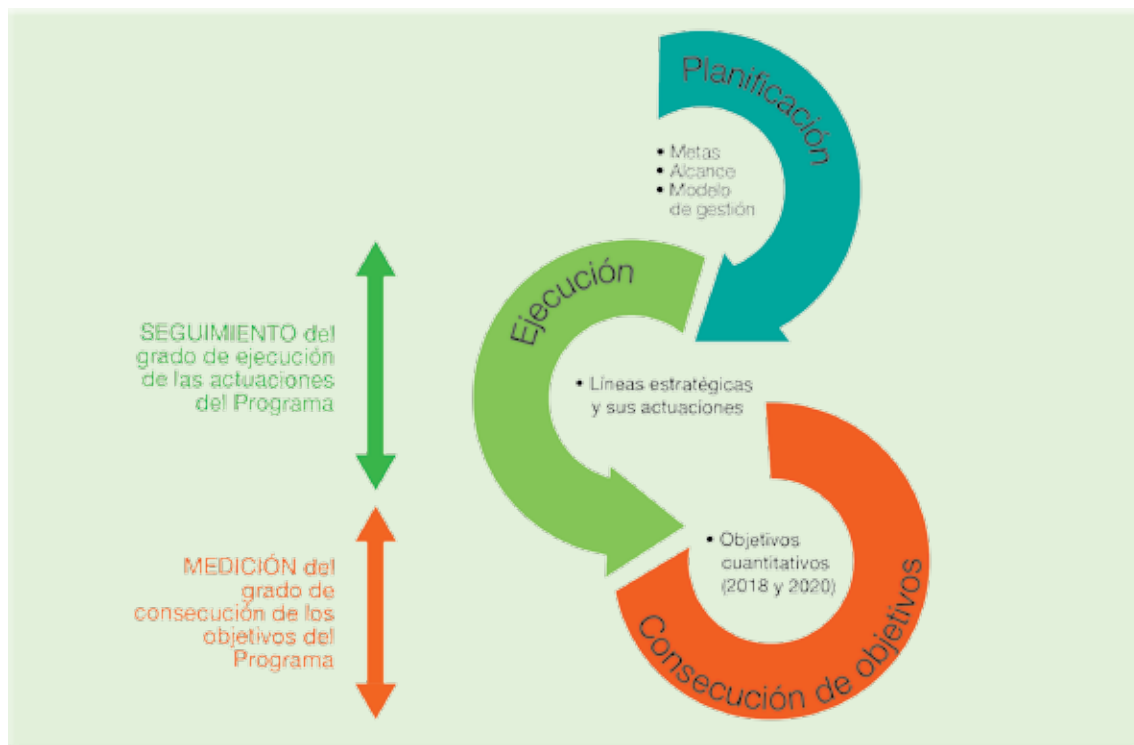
Planificación

• Metas
• Alcance
• Modelo de gestión

Ejecución

• Líneas estratégicas y sus actuaciones

SEGUIMIENTO del grado de ejecución de las actuaciones del Programa

• Objetivos cuantitativos (2018 y 2020)

Consecución de objetivos

MEDICIÓN del grado de consecución de los objetivos del Programa